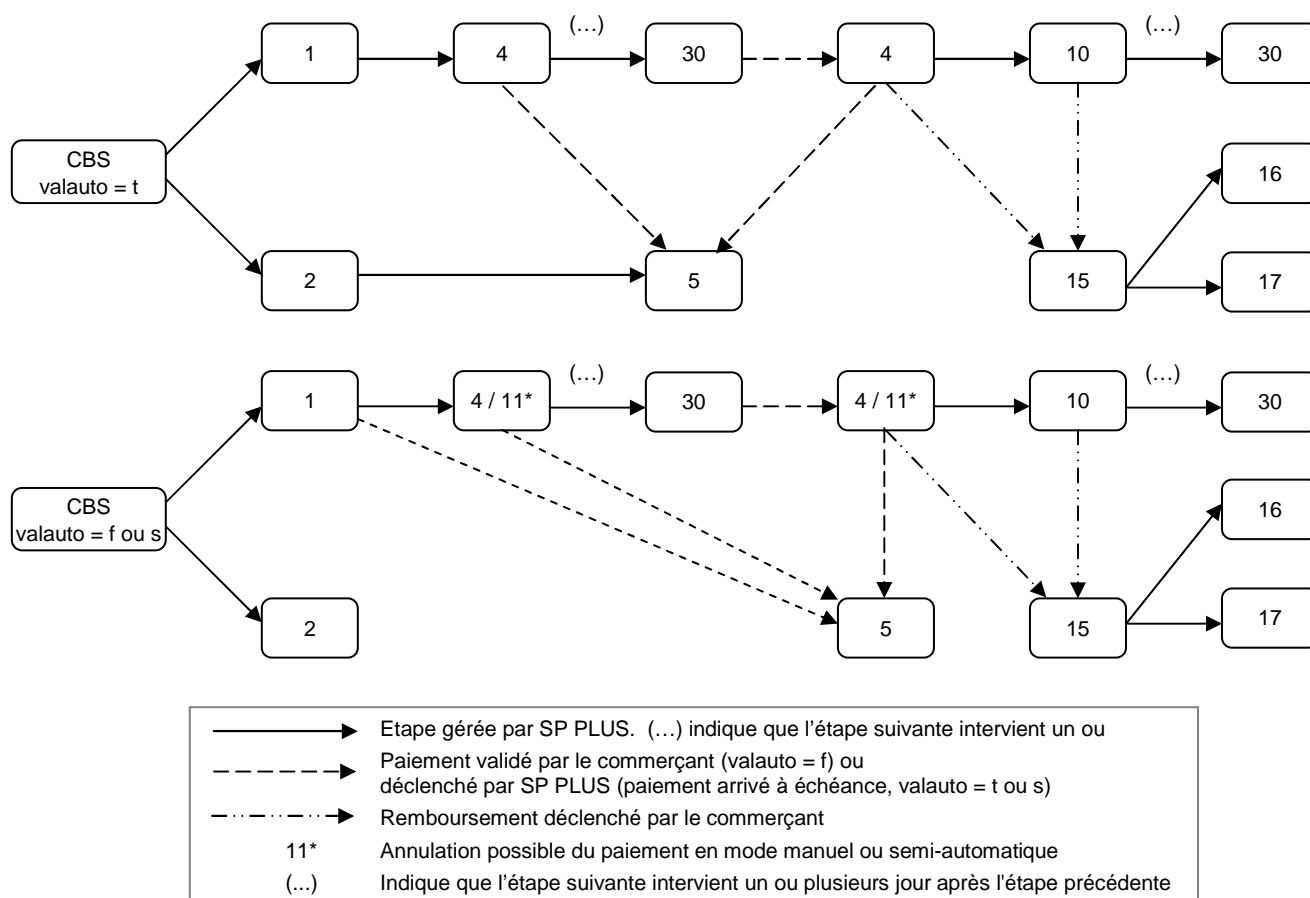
CBS valauto = t

1

4

(…)

30

4

10

(…)

30

16

2

5

15

17

CBS valauto = f ou s

1

4 / 11*

(…)

30

4 / 11*

10

(…)

30

16

2

5

15

17

Etape gérée par SP PLUS. (…) indique que l'étape suivante intervient un ou

Paiement validé par le commerçant (valauto = f) ou déclenché par SP PLUS (paiement arrivé à échéance, valauto = t ou s)

Remboursement déclenché par le commerçant

11* Annulation possible du paiement en mode manuel ou semi-automatique

(...) Indique que l'étape suivante intervient un ou plusieurs jour après l'étape précédente